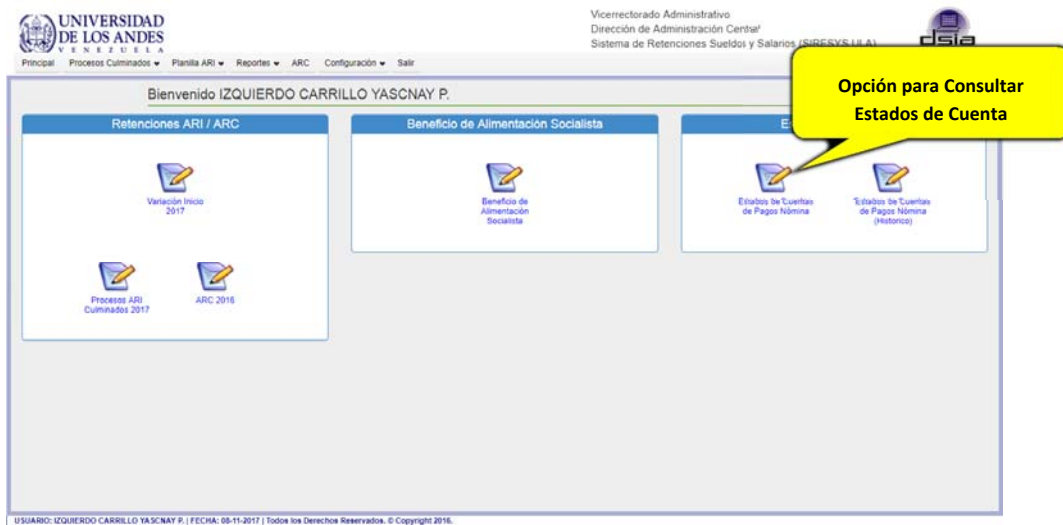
UNIVERSIDAD DE LOS ANDES
VENEZUELA

Vicerrectorado Administrativo
Dirección de Administración Central
Sistema de Retenciones Sueldos y Salarios (SIRESYS ULA)

dsia

Principal Procesos Culminados ▾ Planilla ARI ▾ Reportes ▾ ARC Configuración ▾ Salir

Opción para Consultar Estados de Cuenta

Bienvenido IZQUIERDO CARRILLO YASCNAY P.

Retenciones ARI / ARC

Variación Inicio 2017

Procesos ARI Culminados 2017

ARC 2016

Beneficio de Alimentación Socialista

Beneficio de Alimentación Socialista

E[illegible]

Estados de Cuentas de Pagos Nómina

Estados de Cuentas de Pagos Nómina (Historico)

USUARIO: IZQUIERDO CARRILLO YASCNAY P. | FECHA: 08-11-2017 | Todos los Derechos Reservados. © Copyright 2016.